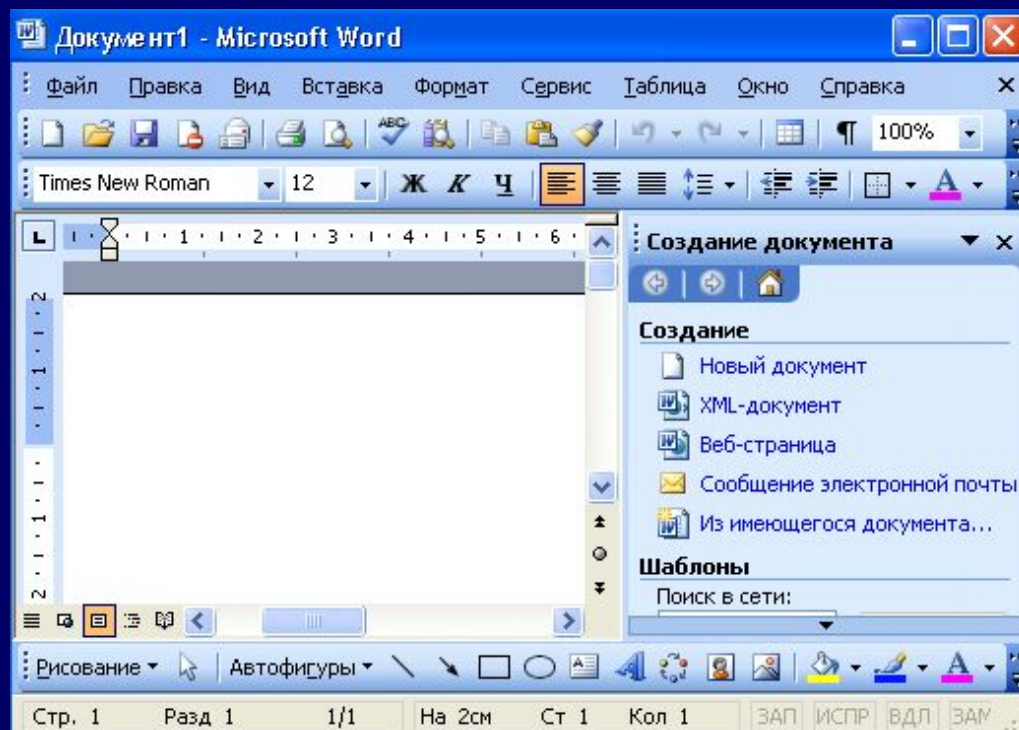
Документ1 - Microsoft Word

Файл Правка Вид Вставка Формат Сервис Таблица Окно Справка

100%

Times New Roman 12 Ж К Ч

1 2 3 4 5 6

Создание документа

Создание

Новый документ

XML-документ

Веб-страница

Сообщение электронной почты

Из имеющегося документа...

Шаблоны

Поиск в сети:

Рисование Автофигуры

Стр. 1 Разд 1 1/1 На 2см Ст 1 Кол 1 ЗАП ИСПР ВДЛ ЗАМ